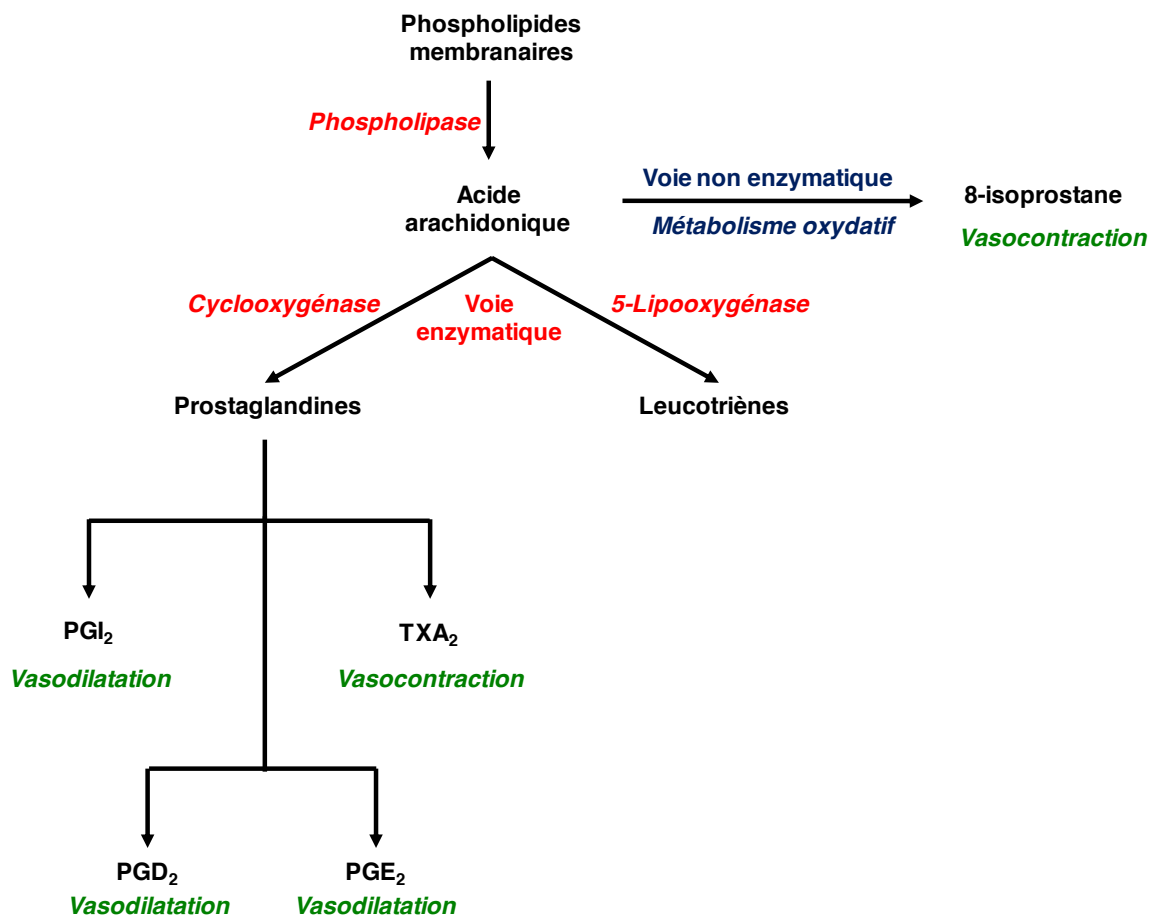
Phospholipides membranaires

Phospholipase

Acide arachidonique

Voie non enzymatique

Métabolisme oxydatif

8-isoprostane

Vasocontraction

Cyclooxygénase

Voie enzymatique

5-Lipooxygénase

Prostaglandines

Leucotriènes

$PGI_2$

Vasodilatation

$TXA_2$

Vasocontraction

$PGD_2$

Vasodilatation

$PGE_2$

Vasodilatation